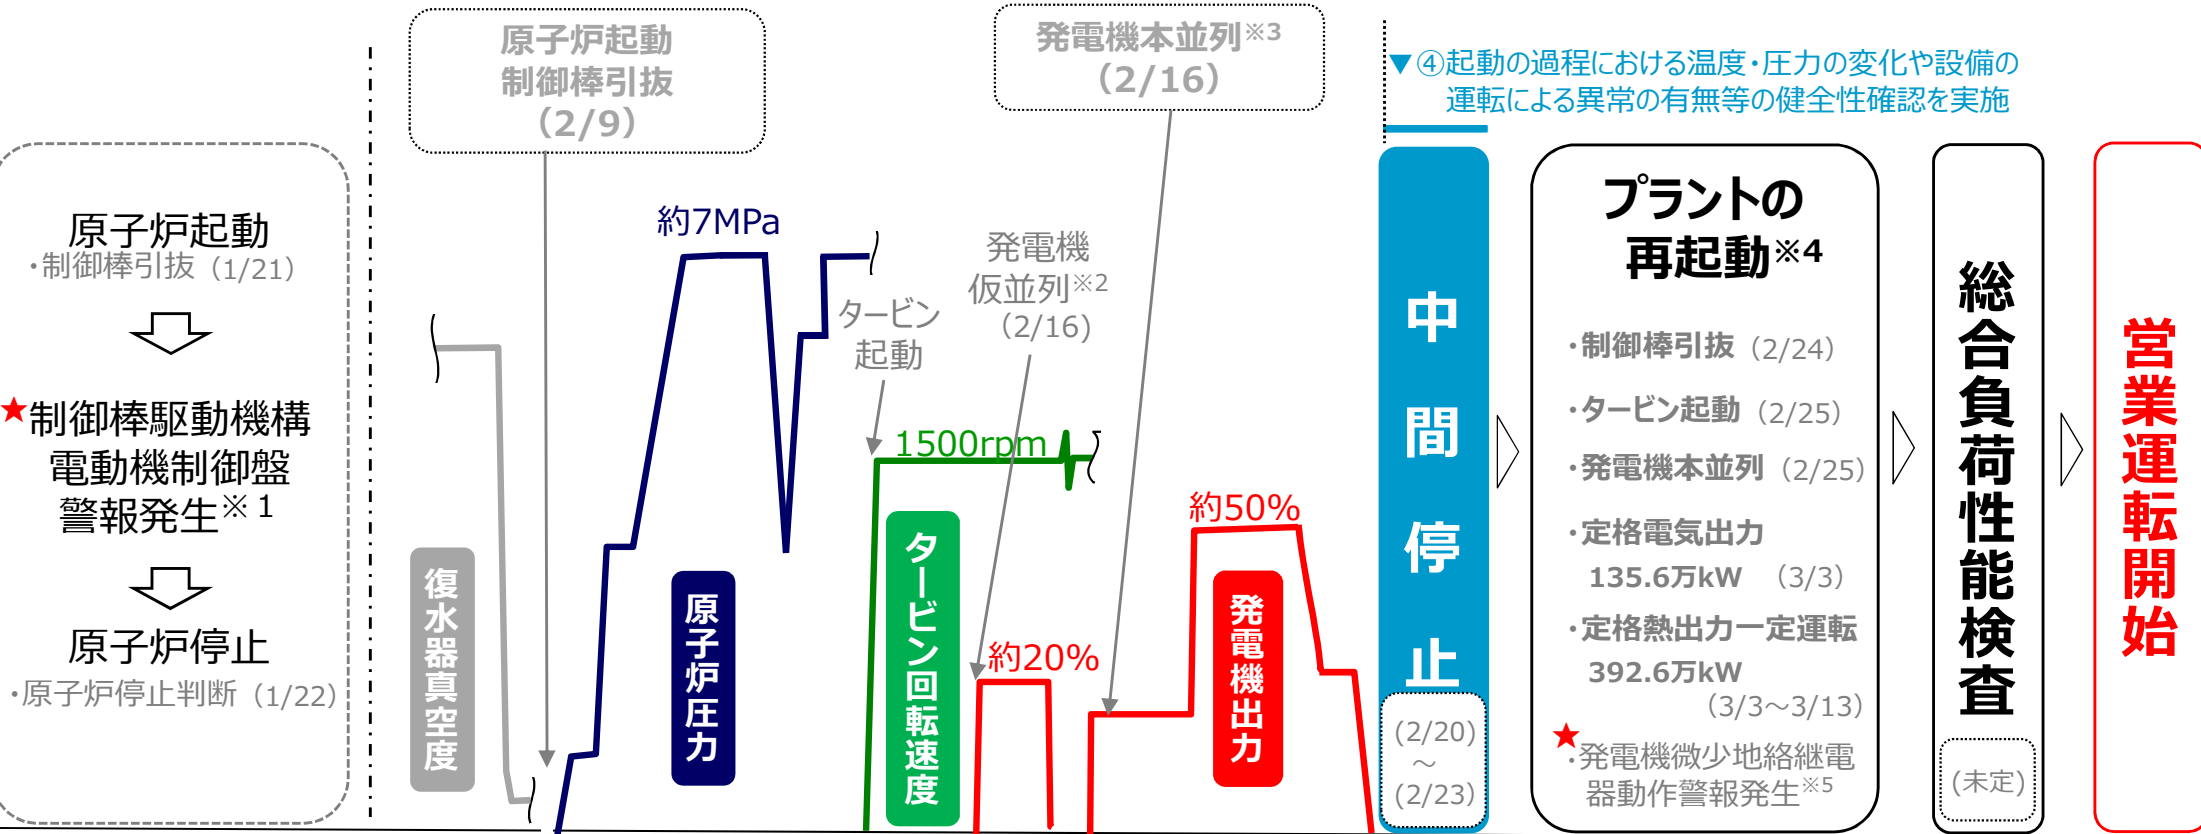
原子炉起動
・制御棒引抜（1/21）

★制御棒駆動機構電動機制御盤警報発生※１

原子炉停止
・原子炉停止判断（1/22）

原子炉起動
制御棒引抜
（2/9）

発電機本並列※3
（2/16）

▼④起動の過程における温度・圧力の変化や設備の運転による異常の有無等の健全性確認を実施

約7MPa

タービン起動

発電機仮並列※2
（2/16）

1500rpm

約50%

約20%

復水器真空度

原子炉圧力

タービン回転速度

発電機出力

中間停止
（2/20）
～
（2/23）

プラントの再起動※4

・制御棒引抜（2/24）
・タービン起動（2/25）
・発電機本並列（2/25）
・定格電気出力
135.6万kW （3/3）
・定格熱出力一定運転
392.6万kW
（3/3～3/13）
★・発電機微少地絡継電器動作警報発生※5

総合負荷性能検査
（未定）

営業運転開始